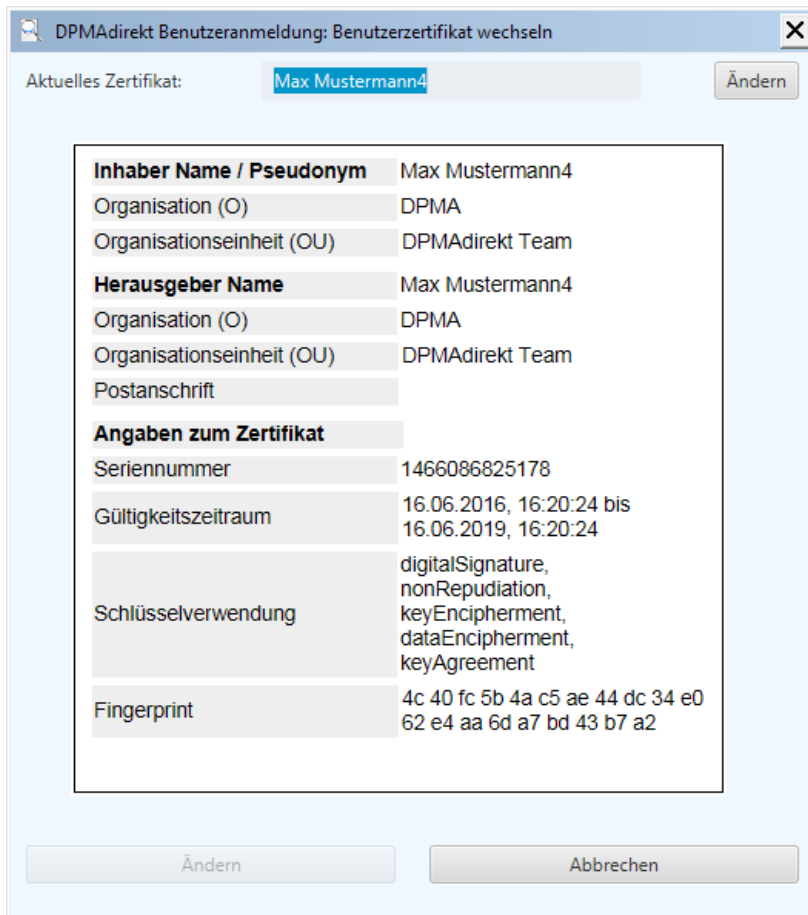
DPMAdirekt Benutzeranmeldung: Benutzerzertifikat wechseln

Aktuelles Zertifikat: Max Mustermann4 Ändern

| | |
|---|---|
| **Inhaber Name / Pseudonym** | Max Mustermann4 |
| Organisation (O) | DPMA |
| Organisationseinheit (OU) | DPMAdirekt Team |
| **Herausgeber Name** | Max Mustermann4 |
| Organisation (O) | DPMA |
| Organisationseinheit (OU) | DPMAdirekt Team |
| Postanschrift | |
| **Angaben zum Zertifikat** | |
| Seriennummer | 1466086825178 |
| Gültigkeitszeitraum | 16.06.2016, 16:20:24 bis 16.06.2019, 16:20:24 |
| Schlüsselverwendung | digitalSignature, nonRepudiation, keyEncipherment, dataEncipherment, keyAgreement |
| Fingerprint | 4c 40 fc 5b 4a c5 ae 44 dc 34 e0 62 e4 aa 6d a7 bd 43 b7 a2 |

Ändern Abbrechen